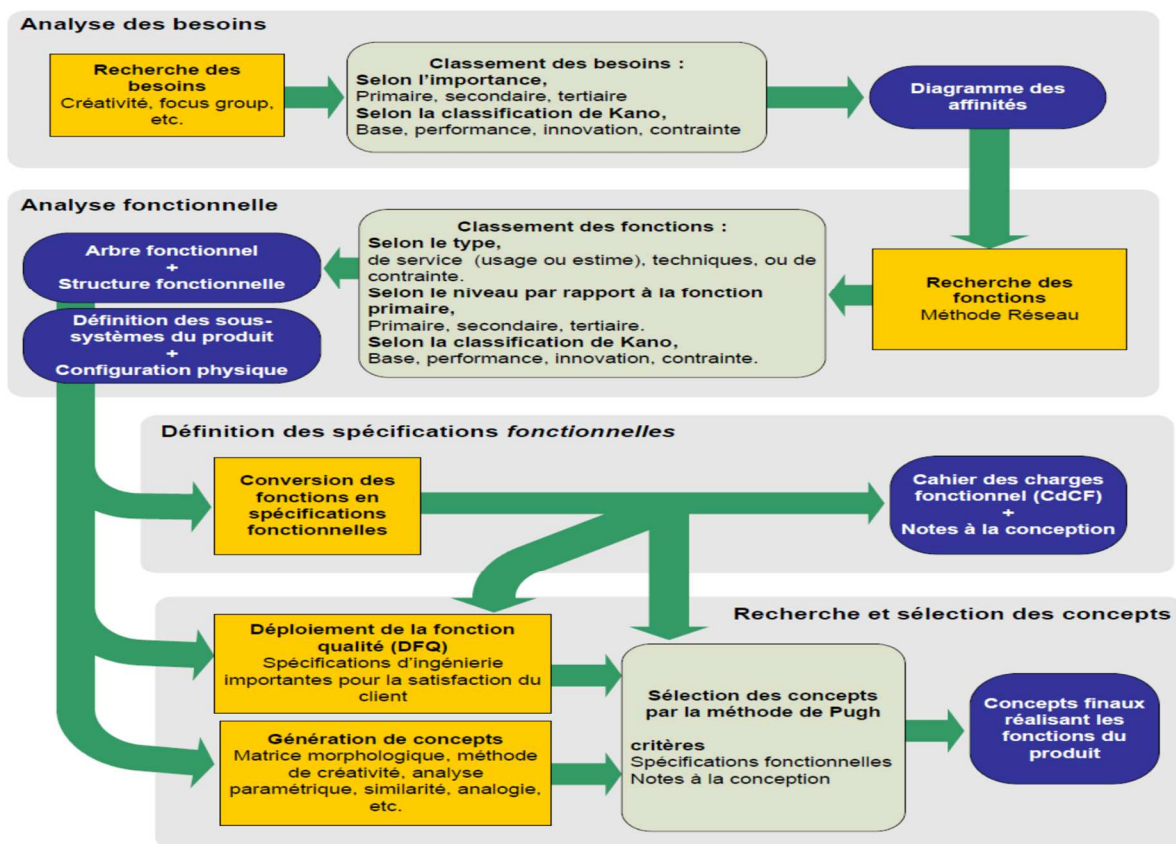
Analyse des besoins

Recherche des besoins
Créativité, focus group, etc.

Classement des besoins :
Selon l'importance,
Primaire, secondaire, tertiaire
Selon la classification de Kano,
Base, performance, innovation, contrainte

Diagramme des affinités

Analyse fonctionnelle

Arbre fonctionnel
+
Structure fonctionnelle

Définition des sous-systèmes du produit
+
Configuration physique

Classement des fonctions :
Selon le type,
de service (usage ou estime), techniques, ou de contrainte.
Selon le niveau par rapport à la fonction primaire,
Primaire, secondaire, tertiaire.
Selon la classification de Kano,
Base, performance, innovation, contrainte.

Recherche des fonctions
Méthode Réseau

Définition des spécifications fonctionnelles

Conversion des fonctions en spécifications fonctionnelles

Cahier des charges fonctionnel (CdCF)
+
Notes à la conception

Recherche et sélection des concepts

Déploiement de la fonction qualité (DFQ)
Spécifications d'ingénierie importantes pour la satisfaction du client

Génération de concepts
Matrice morphologique, méthode de créativité, analyse paramétrique, similarité, analogie, etc.

Sélection des concepts par la méthode de Pugh

critères
Spécifications fonctionnelles
Notes à la conception

Concepts finaux réalisant les fonctions du produit